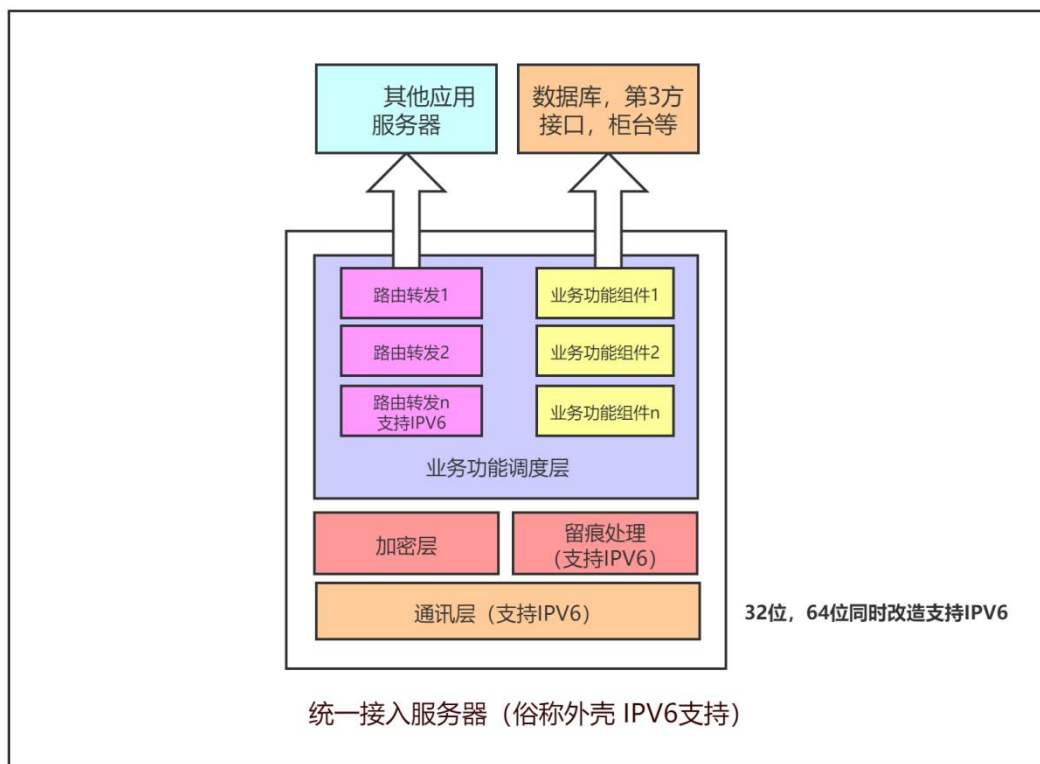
其他应用服务器

数据库，第3方接口，柜台等

路由转发1

业务功能组件1

路由转发2

业务功能组件2

路由转发n
支持IPV6

业务功能组件n

业务功能调度层

加密层

留痕处理
（支持IPV6）

通讯层（支持IPV6）

32位，64位同时改造支持IPV6

统一接入服务器（俗称外壳 IPV6支持）